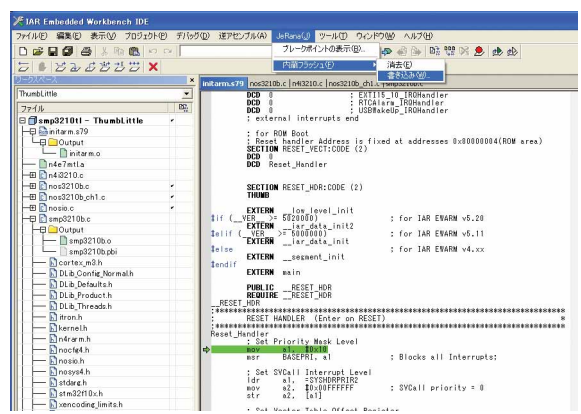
IAR Embedded Workbench IDE

ファイル(F) 編集(E) 表示(V) プロジェクト(P) デバッグ(D) 逆アセンブル(A) JeRena(J) ツール(T) ウィンドウ(W) ヘルプ(H)

ブレークポイントの表示(B)...
内蔵フラッシュ(F)
消去(E)
書き込み(W)...

ワークスペース
ThumbLittle
ファイル
smp3210t1 - ThumbLittle
initarm.s79
Output
initarm.o
n4e7mtl.a
n43210.c
nos3210b.c
nos3210b_ch1.c
nosio.c
smp3210b.c
Output
smp3210b.o
smp3210b.pbi
cortex_m3.h
DLib_Config_Normal.h
DLib_Defaults.h
DLib_Product.h
DLib_Threads.h
itron.h
kernel.h
n4rarm.h
nocfg4.h
nosio.h
nosys4.h
stdarg.h
stm32f10x.h
xencoding_limits.h

initarm.s79 | nos3210b.c | n43210.c | nos3210b_ch1.c | smp3210b.c

DCD 0 ; EXTI15_10_IRQHandler
DCD 0 ; RTCAlarm_IRQHandler
DCD 0 ; USBWakeUp_IRQHandler
; external interrupts end

; for ROM Boot
; Reset handler Address is fixed at addresses 0x80000004(ROM area)
SECTION RESET_VECT:CODE (2)
DCD 0
DCD Reset_Handler

SECTION RESET_HDR:CODE (2)
THUMB

EXTERN __low_level_init
#if (__VER__ >= 5020000) ; for IAR EWARM v5.20
EXTERN __iar_data_init2
#elif (__VER__ >= 5000000) ; for IAR EWARM v5.11
EXTERN __iar_data_init
#else ; for IAR EWARM v4.xx
EXTERN __segment_init
#endif
EXTERN main

PUBLIC __RESET_HDR
REQUIRE __RESET_HDR
__RESET_HDR
;****************************************************************
; RESET HANDLER (Enter on RESET)
;****************************************************************
Reset_Handler
; Set Priority Mask Level
mov a1, #0x10
msr BASEPRI, a1 ; Blocks all Interrupts:

; Set SVCall Interrupt Level
ldr a1, =SYSHDRPRI2
mov a2, #0x00FFFFFF ; SVCall priority = 0
str a2, [a1]

; Set Vector Table Offset Register